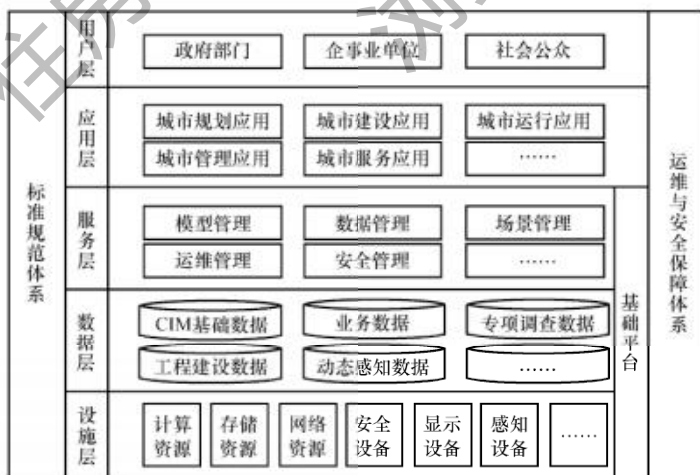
标准规范体系

用户层
政府部门
企事业单位
社会公众

应用层
城市规划应用
城市建设应用
城市运行应用
城市管理应用
城市服务应用
……

服务层
模型管理
数据管理
场景管理
运维管理
安全管理
……

数据层
CIM基础数据
业务数据
专项调查数据
工程建设数据
动态感知数据
……

基础平台

设施层
计算资源
存储资源
网络资源
安全设备
显示设备
感知设备
……

运维与安全保障体系